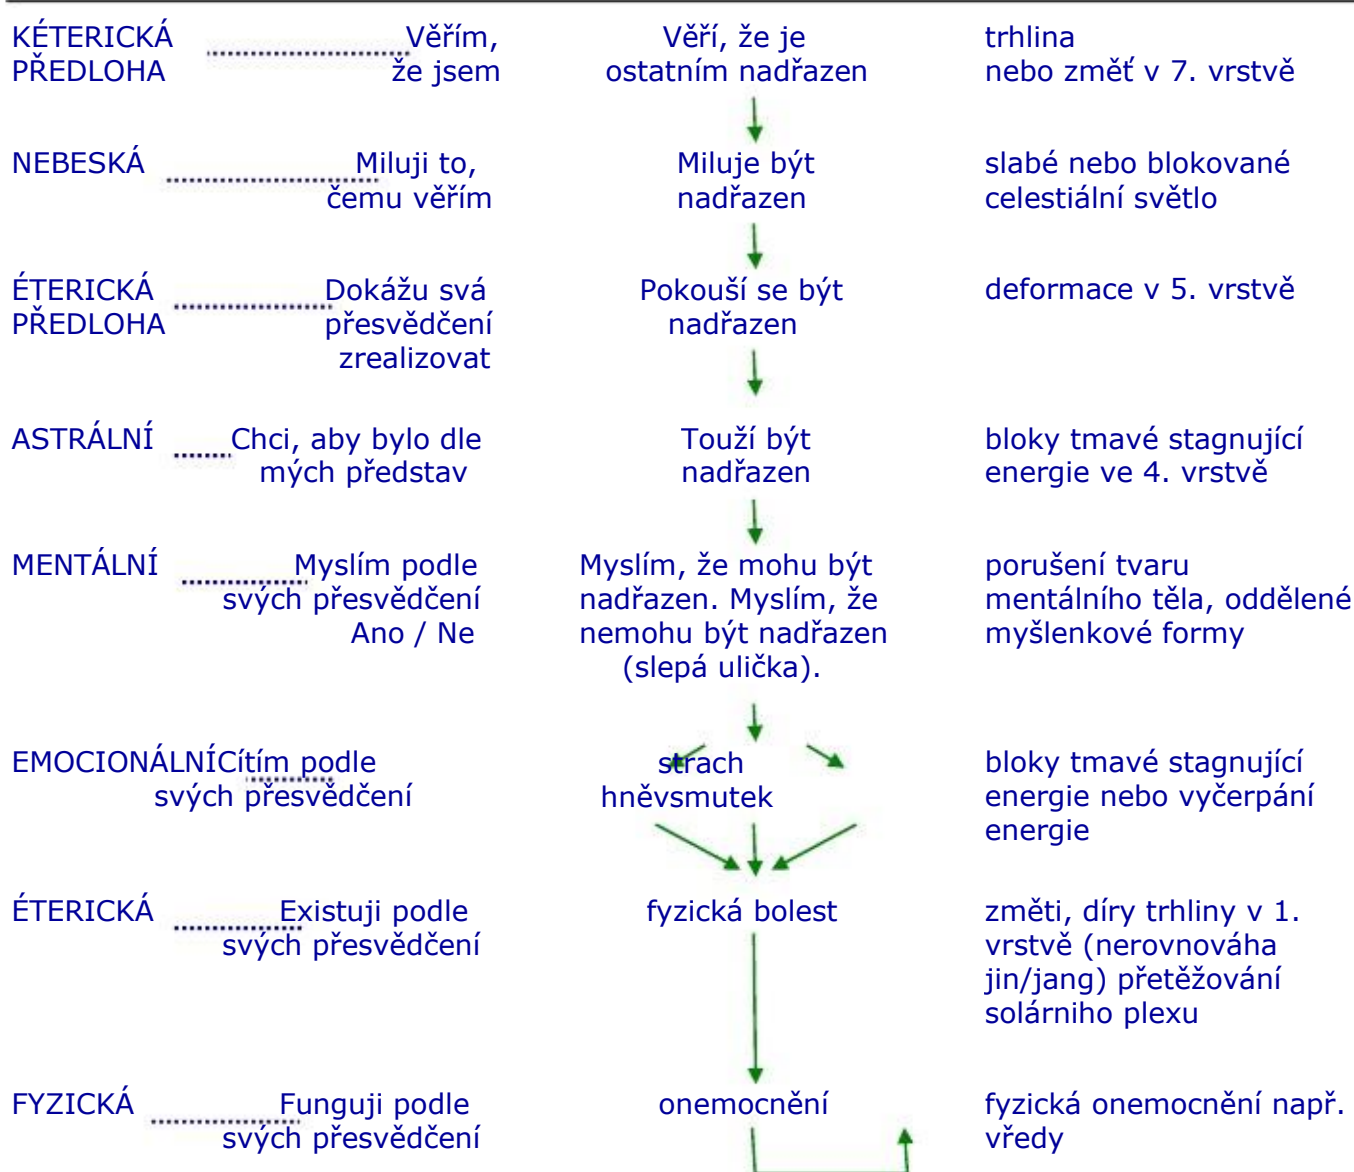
KÉTERICKÁ PŘEDLOHA Věřím, že jsem

Věří, že je ostatním nadřazen

trhlina nebo změť v 7. vrstvě

NEBESKÁ Miluji to, čemu věřím

Miluje být nadřazen

slabé nebo blokované celestiální světlo

ÉTERICKÁ PŘEDLOHA Dokážu svá přesvědčení zrealizovat

Pokouší se být nadřazen

deformace v 5. vrstvě

ASTRÁLNÍ Chci, aby bylo dle mých představ

Touží být nadřazen

bloky tmavé stagnující energie ve 4. vrstvě

MENTÁLNÍ Myslím podle svých přesvědčení Ano / Ne

Myslím, že mohu být nadřazen. Myslím, že nemohu být nadřazen (slepá ulička).

porušení tvaru mentálního těla, oddělené myšlenkové formy

EMOCIONÁLNÍCítím podle svých přesvědčení

strach hněvsmutek

bloky tmavé stagnující energie nebo vyčerpání energie

ÉTERICKÁ Existuji podle svých přesvědčení

fyzická bolest

změti, díry trhliny v 1. vrstvě (nerovnováha jin/jang) přetěžování solárniho plexu

FYZICKÁ Funguji podle svých přesvědčení

onemocnění

fyzická onemocnění např. vředy